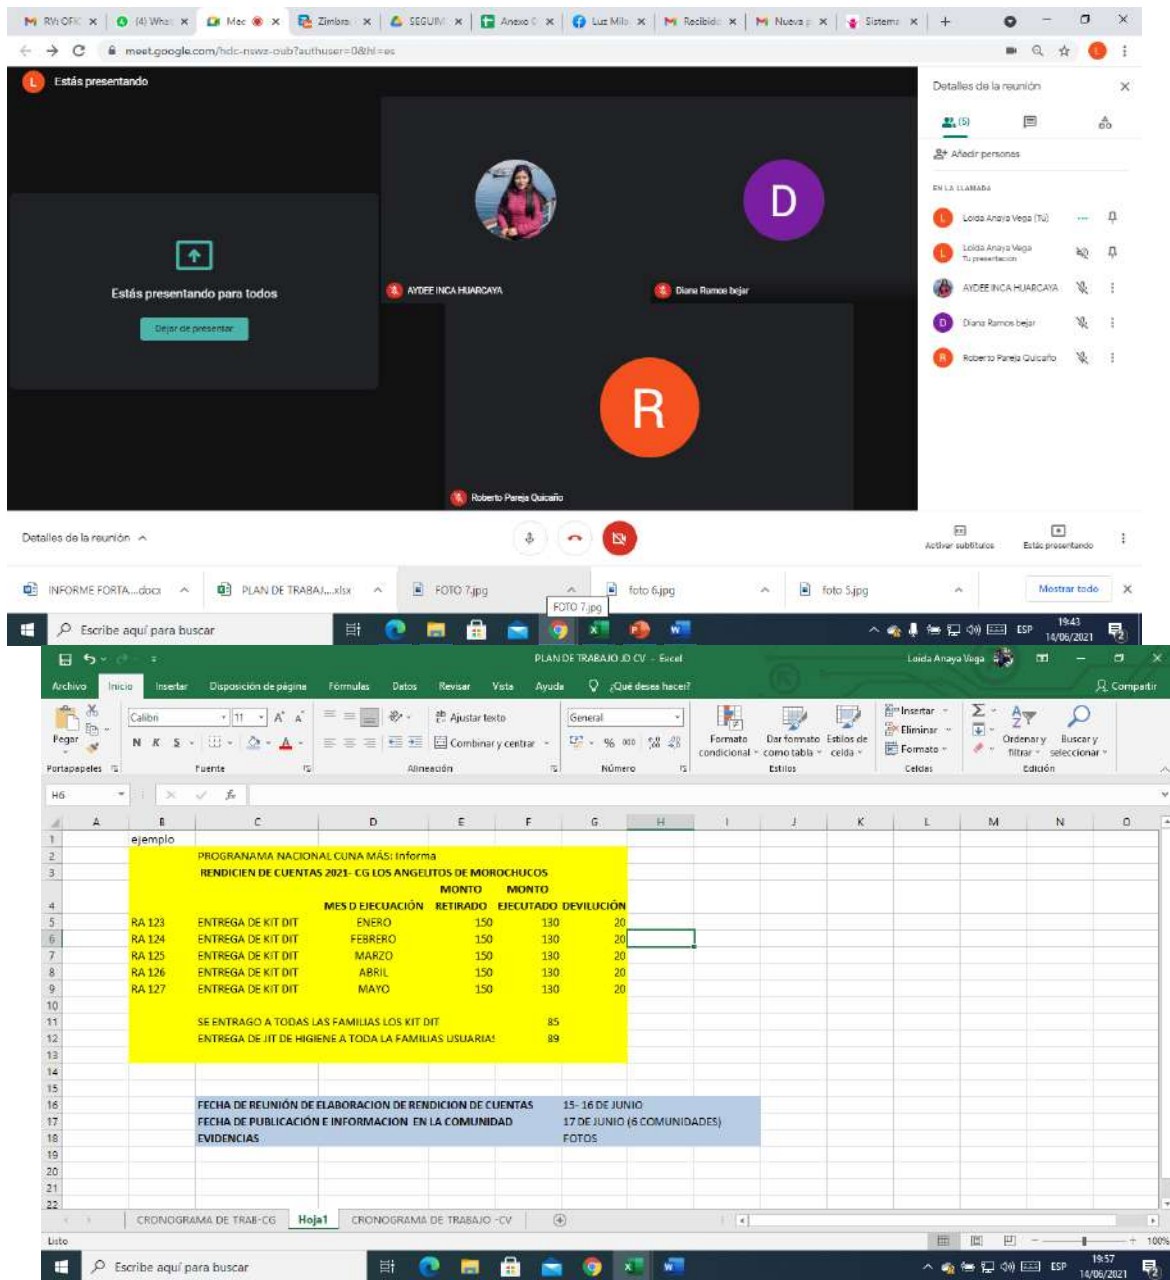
RYI OFIC | (4) What | Mee | Zimbra | SEGUIM | Anexo C | Luz Mila | Recibido | Nueva | Sistema

meet.google.com/hdc-nswz-oub?authuser=0&hl=es

Estás presentando

Estás presentando para todos

Dejar de presentar

AYDEE INCA HUARCAYA

D

Diana Ramos bejar

R

Roberto Pareja Quicaño

Detalles de la reunión

(5)

Añadir personas

EN LA LLAMADA

Loida Anaya Vega (Tú)

Loida Anaya Vega
Tu presentación

AYDEE INCA HUARCAYA

Diana Ramos bejar

Roberto Pareja Quicaño

Detalles de la reunión

Activar subtítulos

Estás presentando

INFORME FORTA....docx | PLAN DE TRABAJ....xlsx | FOTO 7.jpg | foto 6.jpg | foto 5.jpg | Mostrar todo

FOTO 7.jpg

Escribe aquí para buscar

ESP 19:43 14/06/2021

PLAN DE TRABAJO JD CV - Excel

Loida Anaya Vega

Compartir

Archivo | Inicio | Insertar | Disposición de página | Fórmulas | Datos | Revisar | Vista | Ayuda | ¿Qué desea hacer?

Pegar | Calibri | 11 | N K S | Ajustar texto | Combinar y centrar | General | % 000 | Formato condicional | Dar formato como tabla | Estilos de celda | Insertar | Eliminar | Formato | Ordenar y filtrar | Buscar y seleccionar

Portapapeles | Fuente | Alineación | Número | Estilos | Celdas | Edición

H6

| | A | B | C | D | E | F | G | H |
|---|---|---|---|---|---|---|---|---|
| 1 | | ejemplo | | | | | | |
| 2 | | | PROGRANAMA NACIONAL CUNA MÁS: Informa | | | | | |
| 3 | | | RENDICIEN DE CUENTAS 2021- CG LOS ANGELITOS DE MOROCHUCOS | | | | | |
| 4 | | | | MES D EJECUACIÓN | MONTO RETIRADO | MONTO EJECUTADO | DEVILUCIÓN | |
| 5 | | RA 123 | ENTREGA DE KIT DIT | ENERO | 150 | 130 | 20 | |
| 6 | | RA 124 | ENTREGA DE KIT DIT | FEBRERO | 150 | 130 | 20 | |
| 7 | | RA 125 | ENTREGA DE KIT DIT | MARZO | 150 | 130 | 20 | |
| 8 | | RA 126 | ENTREGA DE KIT DIT | ABRIL | 150 | 130 | 20 | |
| 9 | | RA 127 | ENTREGA DE KIT DIT | MAYO | 150 | 130 | 20 | |
| 10 | | | | | | | | |
| 11 | | | SE ENTRAGO A TODAS LAS FAMILIAS LOS KIT DIT | | | 85 | | |
| 12 | | | ENTREGA DE JIT DE HIGIENE A TODA LA FAMILIAS USUARIAS | | | 89 | | |
| 16 | | | FECHA DE REUNIÓN DE ELABORACION DE RENDICION DE CUENTAS | | | | 15- 16 DE JUNIO | |
| 17 | | | FECHA DE PUBLICACIÓN E INFORMACION EN LA COMUNIDAD | | | | 17 DE JUNIO (6 COMUNIDADES) | |
| 18 | | | EVIDENCIAS | | | | FOTOS | |

CRONOGRAMA DE TRAB-CG | Hoja1 | CRONOGRAMA DE TRABAJO -CV

Listo

100%

Escribe aquí para buscar

ESP 19:57 14/06/2021